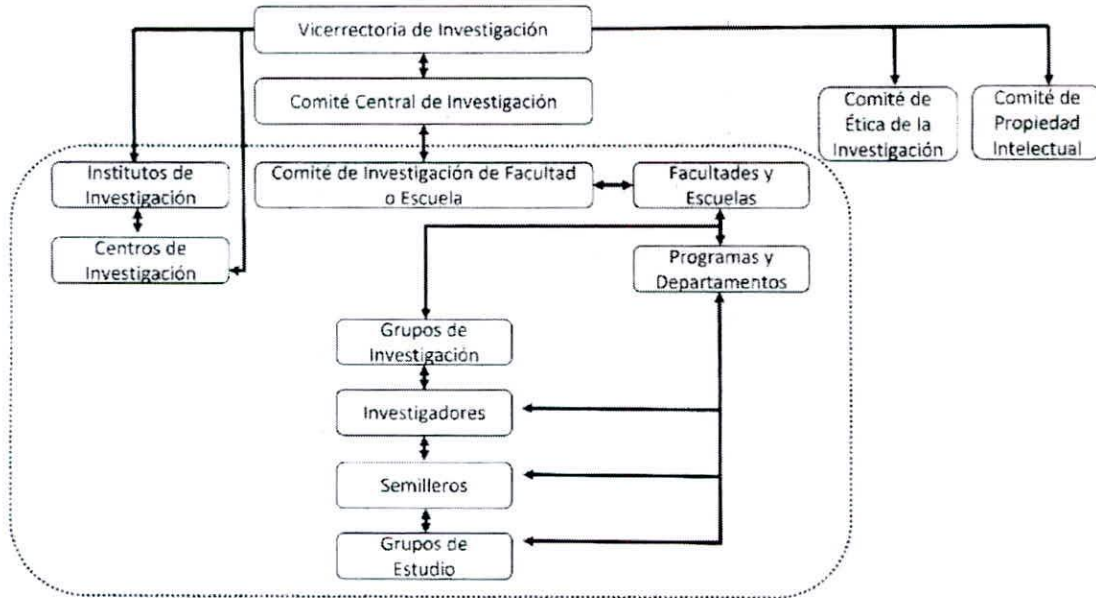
Vicerrectoria de Investigación

Comité Central de Investigación

Comité de Ética de la Investigación

Comité de Propiedad Intelectual

Institutos de Investigación

Centros de Investigación

Comité de Investigación de Facultad o Escuela

Facultades y Escuelas

Programas y Departamentos

Grupos de Investigación

Investigadores

Semilleros

Grupos de Estudio